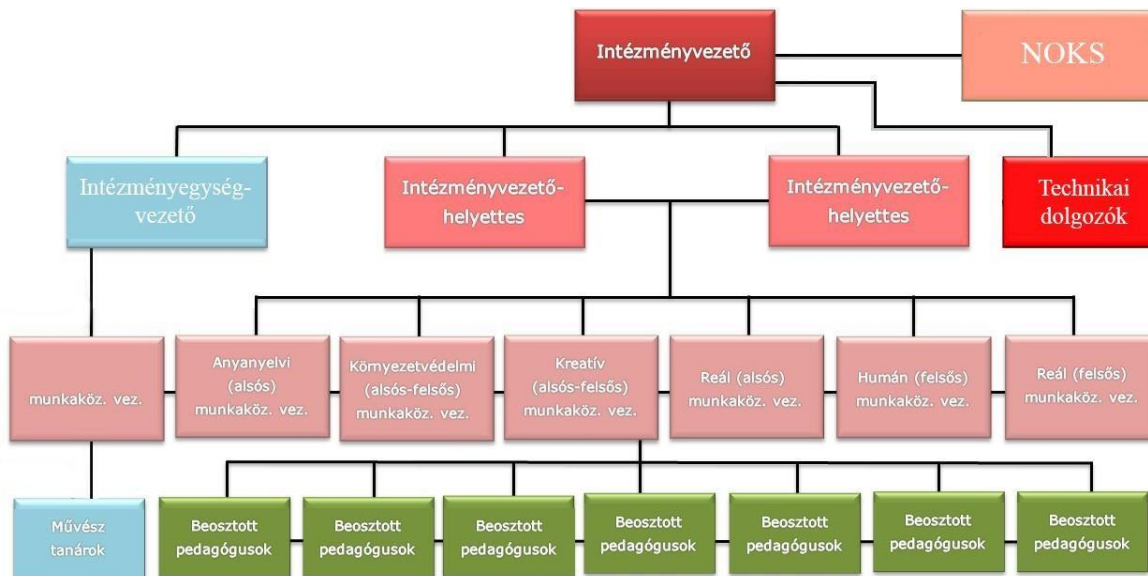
Intézményvezető

NOKS

Intézményegység-vezető

Intézményvezető-helyettes

Intézményvezető-helyettes

Technikai dolgozók

munkaköz. vez.

Anyanyelvi (alsós) munkaköz. vez.

Környezetvédelmi (alsós-felsős) munkaköz. vez.

Kreatív (alsós-felsős) munkaköz. vez.

Reál (alsós) munkaköz. vez.

Humán (felsős) munkaköz. vez.

Reál (felsős) munkaköz. vez.

Művész tanárok

Beosztott pedagógusok

Beosztott pedagógusok

Beosztott pedagógusok

Beosztott pedagógusok

Beosztott pedagógusok

Beosztott pedagógusok

Beosztott pedagógusok